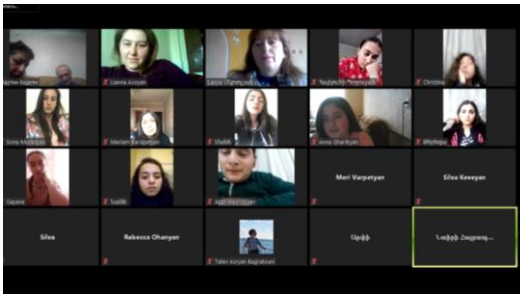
Ֆաթիմ Եղիազ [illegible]
Lianna Arzoyan
Լալա Մկրտչյան
Կարինե Պողոսյան
Christina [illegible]
Sona Mezhlumyan
Mariam Barseghyan
Shushik
Anna Gharibyan
Միլենա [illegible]
Gayane
Նաիրի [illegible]
Ազատ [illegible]
Meri Varpetyan
Silva Keveyan
Silva
Rebecca Ohanyan
Taleo Aviryan Bagratouni
Արփի
Նանե Հովհաննիս...